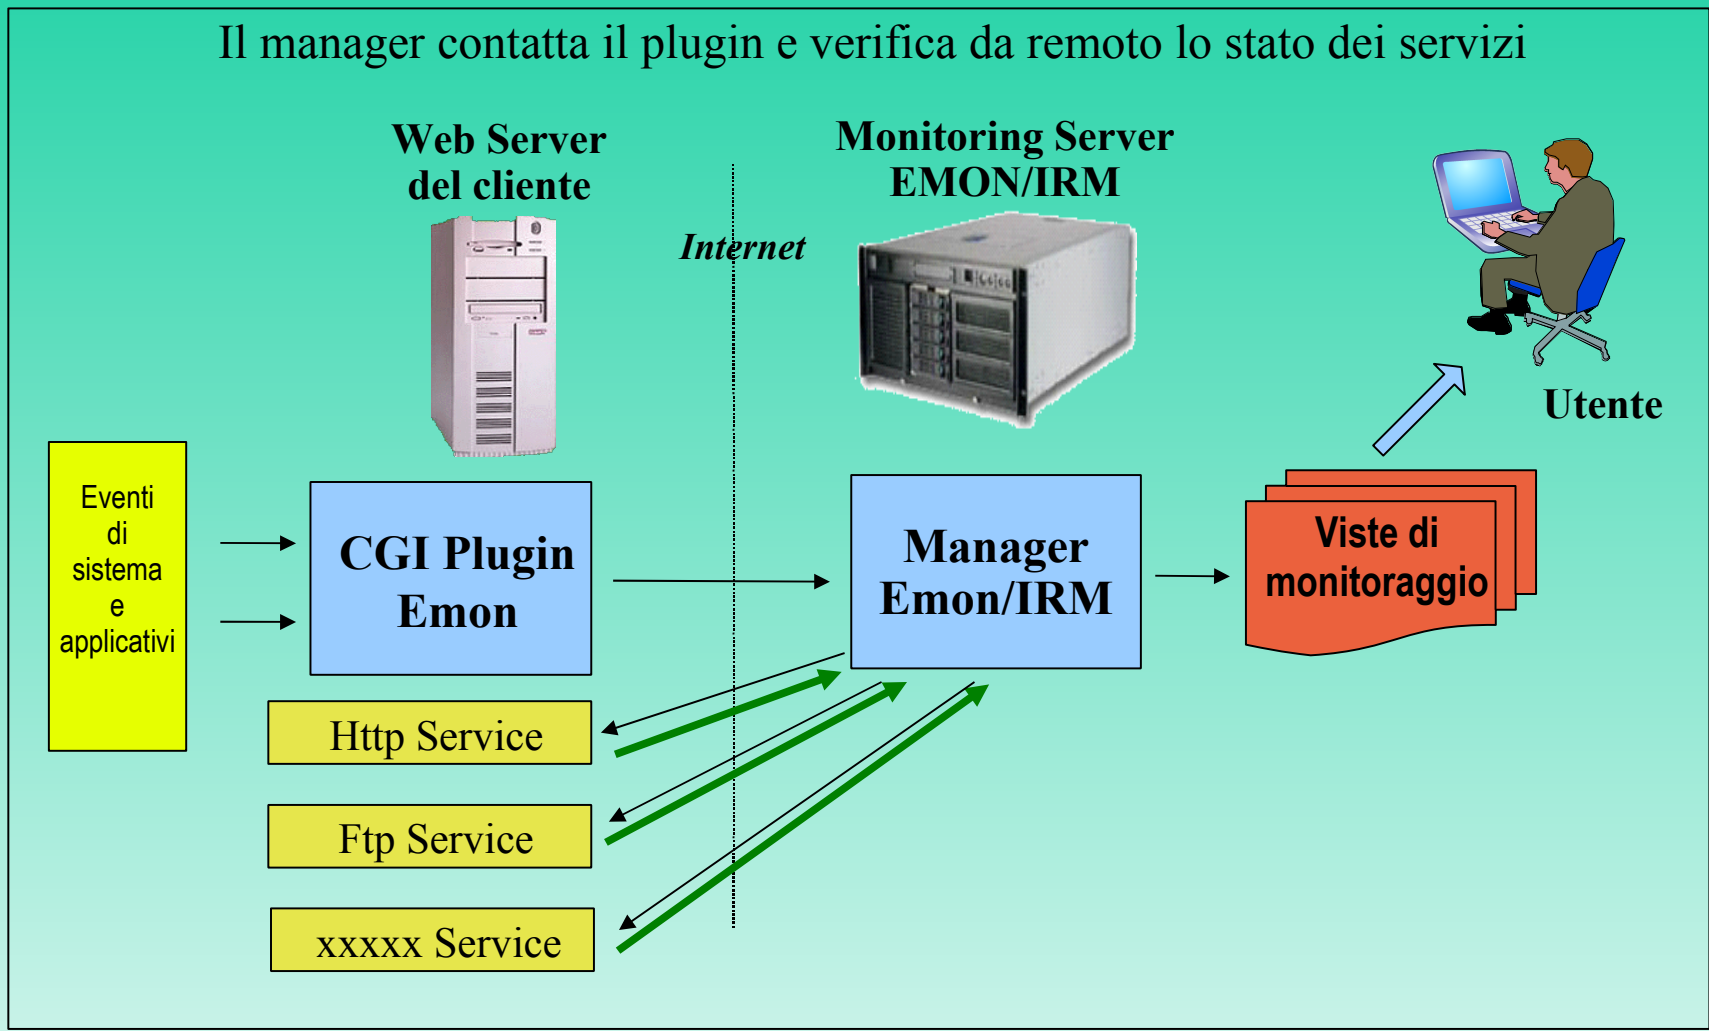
Il manager contatta il plugin e verifica da remoto lo stato dei servizi

Web Server del cliente

Internet

Monitoring Server EMON/IRM

Utente

Eventi di sistema e applicativi

CGI Plugin Emon

Manager Emon/IRM

Viste di monitoraggio

Http Service

Ftp Service

xxxxx Service